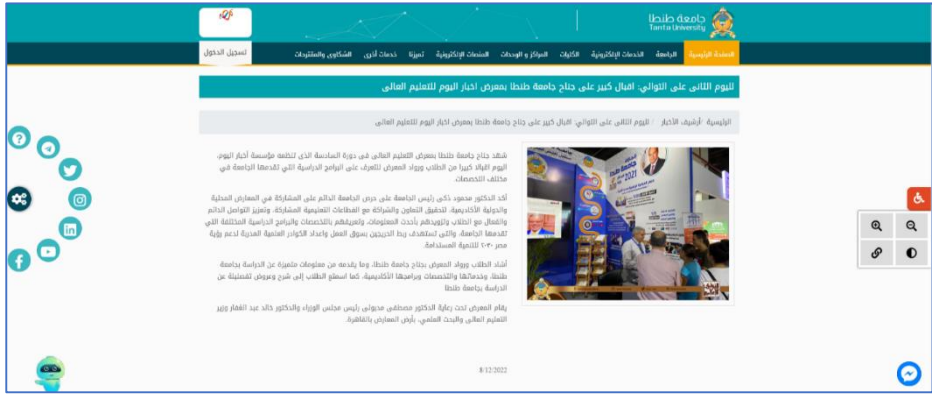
جامعة طنطا
Tanta University

الصفحة الرئيسية الجامعة الخدمات الإلكترونية الكليات المراكز و الوحدات المنصات الإلكترونية تميزنا خدمات أخرى الشكاوى والمقترحات تسجيل الدخول

لليوم الثاني على التوالي: اقبال كبير على جناح جامعة طنطا بمعرض اخبار اليوم للتعليم العالى

الرئيسية / أرشيف الأخبار / لليوم الثاني على التوالي: اقبال كبير على جناح جامعة طنطا بمعرض اخبار اليوم للتعليم العالى

شهد جناح جامعة طنطا بمعرض التعليم العالي في دورة السادسة الذي تنظمه مؤسسة أخبار اليوم، اليوم اقبالا كبيرا من الطلاب ورواد المعرض للتعرف على البرامج الدراسية التي تقدمها الجامعة في مختلف التخصصات.

أكد الدكتور محمود ذكي رئيس الجامعة على حرص الجامعة الدائم على المشاركة في المعارض المحلية والدولية الأكاديمية، لتحقيق التعاون والشراكة مع القطاعات التعليمية المشاركة، وتعزيز التواصل الدائم والفعال مع الطلاب وتزويدهم بأحدث المعلومات، وتعريفهم بالتخصصات والبرامج الدراسية المختلفة التي تقدمها الجامعة، والتي تستهدف ربط الخريجين بسوق العمل وإعداد الكوادر العلمية المدربة لدعم رؤية مصر ٢٠٣٠ للتنمية المستدامة.

أشاد الطلاب ورواد المعرض بجناح جامعة طنطا، وما يقدمه من معلومات متميزة عن الدراسة بجامعة طنطا، وخدماتها والتخصصات وبرامجها الأكاديمية، كما استمع الطلاب إلى شرح وعروض تفصيلية عن الدراسة بجامعة طنطا

يقام المعرض تحت رعاية الدكتور مصطفى مدبولي رئيس مجلس الوزراء والدكتور خالد عبد الغفار وزير التعليم العالي والبحث العلمي، بأرض المعارض بالقاهرة.

8/12/2022